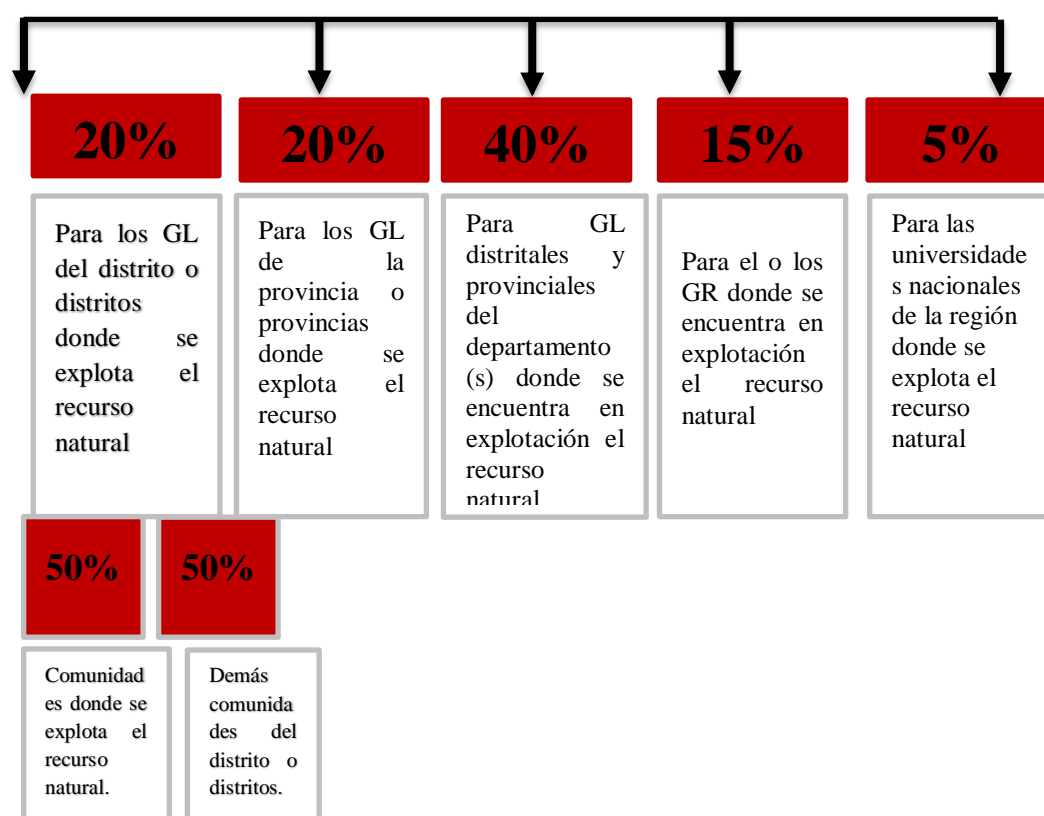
20%

Para los GL del distrito o distritos donde se explota el recurso natural

20%

Para los GL de la provincia o provincias donde se explota el recurso natural

40%

Para GL distritales y provinciales del departamento (s) donde se encuentra en explotación el recurso natural

15%

Para el o los GR donde se encuentra en explotación el recurso natural

5%

Para las universidades nacionales de la región donde se explota el recurso natural

50%

Comunidades donde se explota el recurso natural.

50%

Demás comunidades del distrito o distritos.